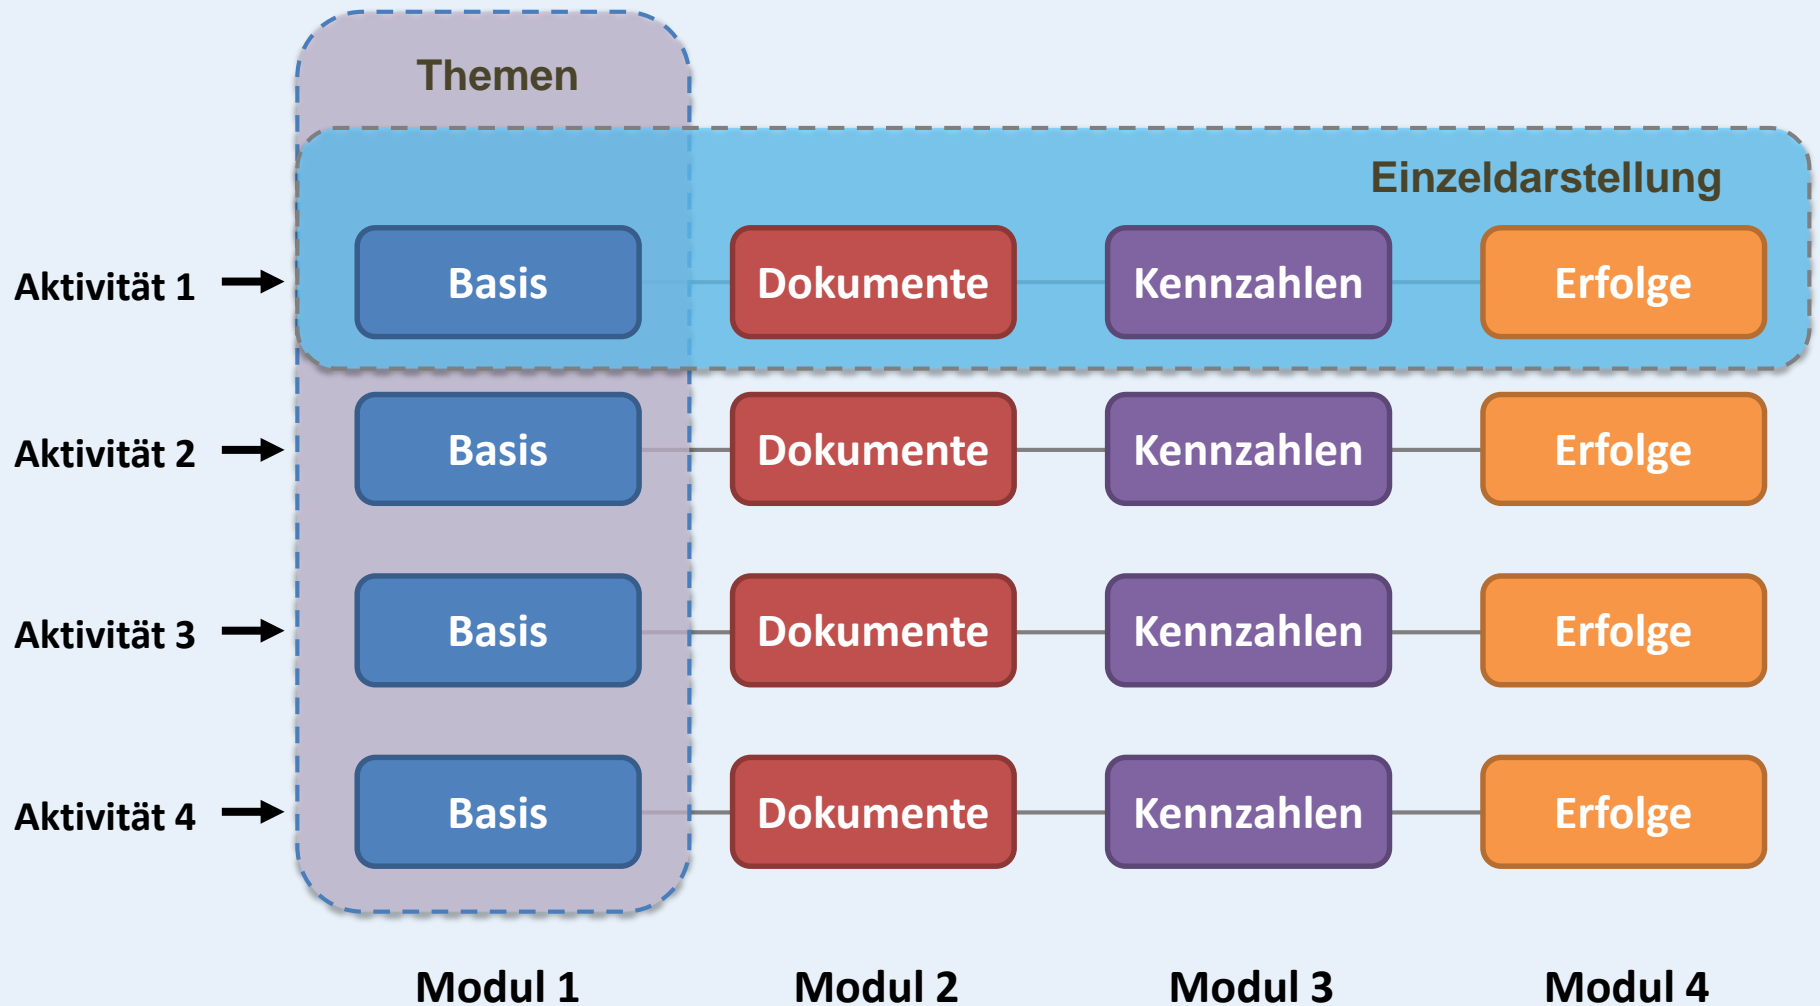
Themen

Einzeldarstellung

Aktivität 1
Basis
Dokumente
Kennzahlen
Erfolge

Aktivität 2
Basis
Dokumente
Kennzahlen
Erfolge

Aktivität 3
Basis
Dokumente
Kennzahlen
Erfolge

Aktivität 4
Basis
Dokumente
Kennzahlen
Erfolge

Modul 1
Modul 2
Modul 3
Modul 4